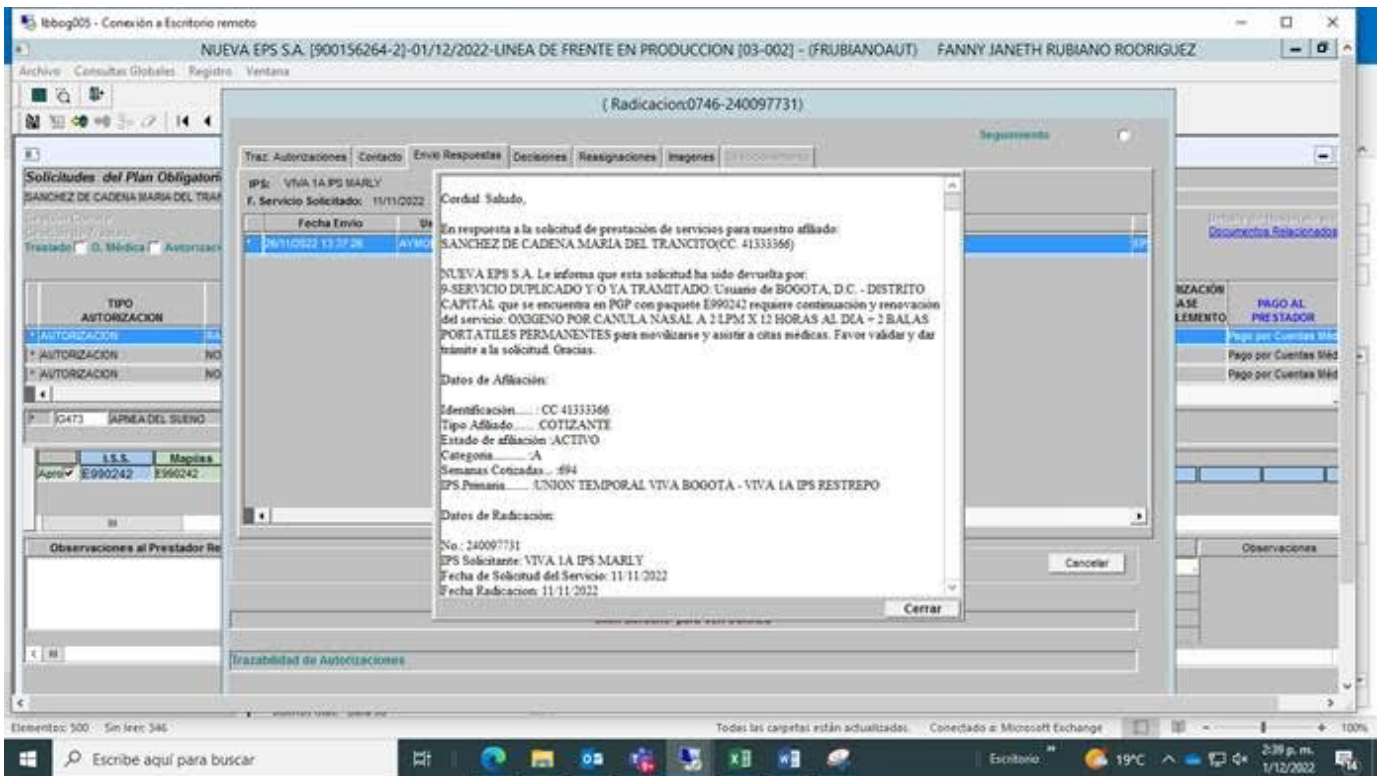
lbbog005 - Conexión a Escritorio remoto

NUEVA EPS S.A. [900156264-2]-01/12/2022-LINEA DE FRENTE EN PRODUCCION [03-002] - (FRUBIANOAUT) FANNY JANETH RUBIANO RODRIGUEZ

Archivo Consultas Globales Registro Ventana

( Radicacion:0746-240097731)

Seguimiento

Traz. Autorizaciones Contacto Envio Respuestas Decisiones Reasignaciones Imagenes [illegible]

Solicitudes del Plan Obligatori

SANCHEZ DE CADENA MARIA DEL TRAN

IPS: VIVA 1A IPS MARLY
F. Servicio Solicitado: 11/11/2022

| Fecha Envio | Us |
|---|---|
| 26/11/2022 13:37:26 | AYMO |

Traslado O. Médica Autorizaci

Documentos Relacionados

| TIPO AUTORIZACION | |
|---|---|
| AUTORIZACION | BA |
| AUTORIZACION | NO |
| AUTORIZACION | NO |

| IZACIÓN ASE LEMENTO | PAGO AL PRESTADOR |
|---|---|
| | Pago por Cuentas Méd |
| | Pago por Cuentas Méd |
| | Pago por Cuentas Méd |

G473 APNEA DEL SUENO

| | I.S.S. | Mapiss |
|---|---|---|
| Aprob | E990242 | E990242 |

Cordial Saludo,

En respuesta a la solicitud de prestación de servicios para nuestro afiliado: SANCHEZ DE CADENA MARIA DEL TRANCITO(CC. 41333366)

NUEVA EPS S.A. Le informa que esta solicitud ha sido devuelta por: 9-SERVICIO DUPLICADO Y/O YA TRAMITADO: Usuario de BOGOTA, D.C. - DISTRITO CAPITAL que se encuentra en PGP con paquete E990242 requiere continuación y renovación del servicio: OXIGENO POR CANULA NASAL A 2 LPM X 12 HORAS AL DIA + 2 BALAS PORTATILES PERMANENTES para movilizarse y asistir a citas medicas. Favor validar y dar trámite a la solicitud. Gracias.

Datos de Afiliación:

Identificación...... : CC 41333366
Tipo Afiliado...... COTIZANTE
Estado de afiliación :ACTIVO
Categoria.......... :A
Semanas Cotizadas... :894
IPS Primaria........ :UNION TEMPORAL VIVA BOGOTA - VIVA 1A IPS RESTREPO

Datos de Radicación:

No.: 240097731
IPS Solicitante: VIVA 1A IPS MARLY
Fecha de Solicitud del Servicio: 11/11/2022
Fecha Radicacion: 11/11/2022

Cerrar

Observaciones al Prestador Re

Cancelar

Observaciones

Trazabilidad de Autorizaciones

Elementos: 500 Sin leer: 346

Todas las carpetas están actualizadas. Conectado a: Microsoft Exchange 100%

Escribe aquí para buscar

Escritorio 19°C 2:39 p. m. 1/12/2022